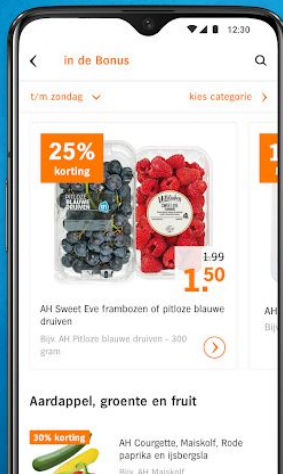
12:30

in de Bonus

t/m zondag

kies categorie

25% korting

BLAUWE DRUIVEN

SWEETIE EVE

1.99

1.50

AH Sweet Eve frambozen of pitloze blauwe druiven

Bijv. AH Pitloze blauwe druiven - 300 gram

1

AH

Bijv

Aardappel, groente en fruit

30% korting

AH Courgette, Maiskolf, Rode paprika en ijsbergsla

Bijv. AH Maiskolf